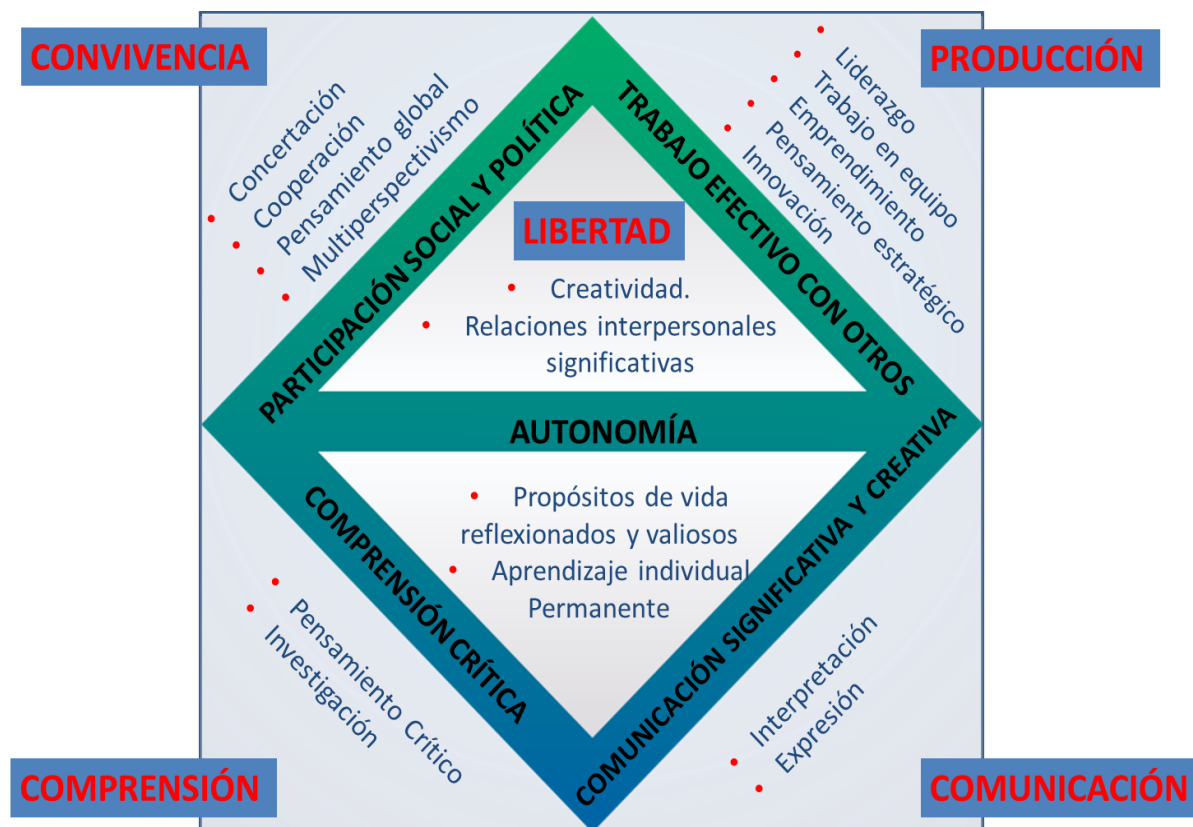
CONVIVENCIA

Concertación
Cooperación
Pensamiento global
Multiperspectivismo

PRODUCCIÓN

Liderazgo
Trabajo en equipo
Emprendimiento
Pensamiento estratégico
Innovación

PARTICIPACIÓN SOCIAL Y POLÍTICA

TRABAJO EFECTIVO CON OTROS

LIBERTAD

Creatividad.
Relaciones interpersonales significativas

AUTONOMÍA

Propósitos de vida reflexionados y valiosos
Aprendizaje individual Permanente

COMPRENSIÓN CRÍTICA

COMUNICACIÓN SIGNIFICATIVA Y CREATIVA

Pensamiento Crítico
Investigación

Interpretación
Expresión

COMPRENSIÓN

COMUNICACIÓN